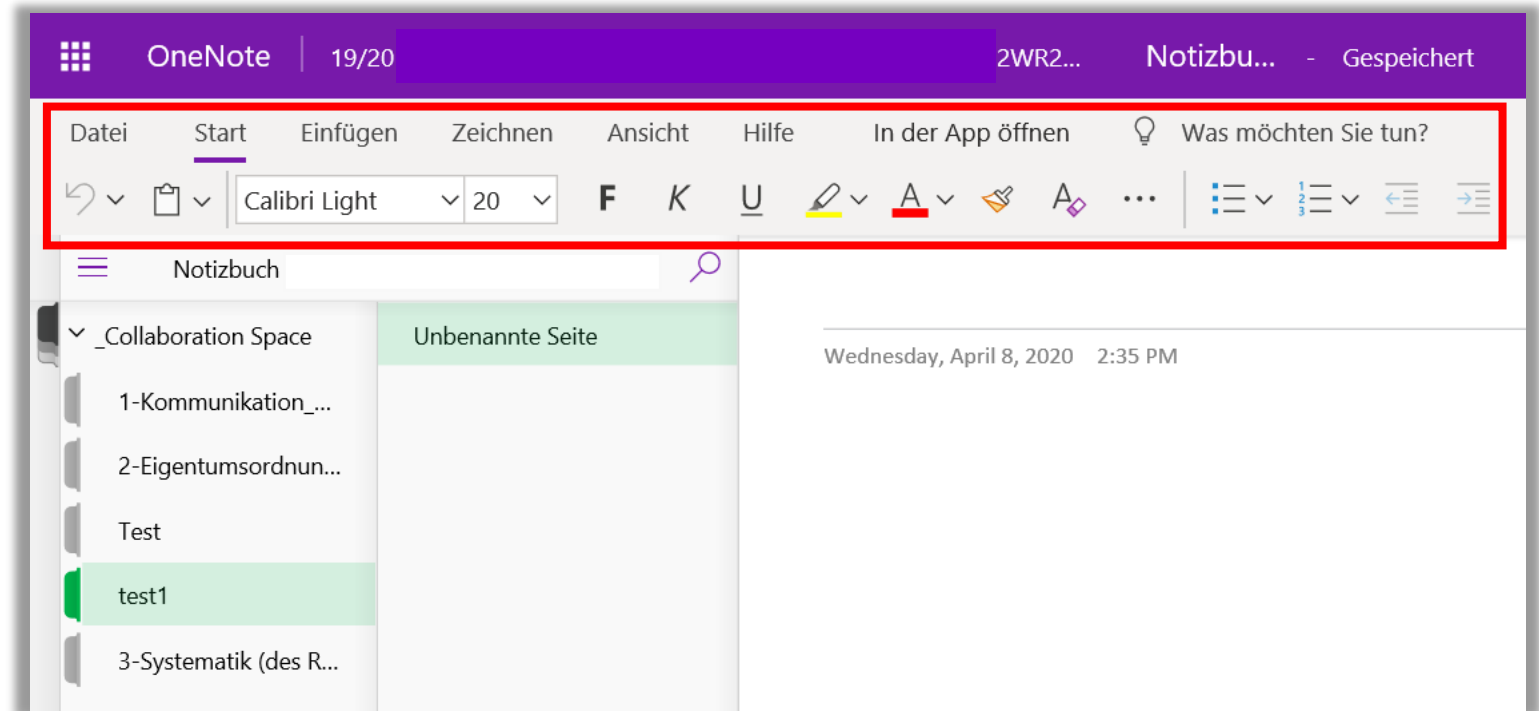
OneNote | 19/20 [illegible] 2WR2... Notizbu... - Gespeichert

Datei Start Einfügen Zeichnen Ansicht Hilfe In der App öffnen Was möchten Sie tun?

Calibri Light 20 F K U ...

Notizbuch

_Collaboration Space

1-Kommunikation_...

2-Eigentumsordnun...

Test

test1

3-Systematik (des R...

Unbenannte Seite

Wednesday, April 8, 2020 2:35 PM